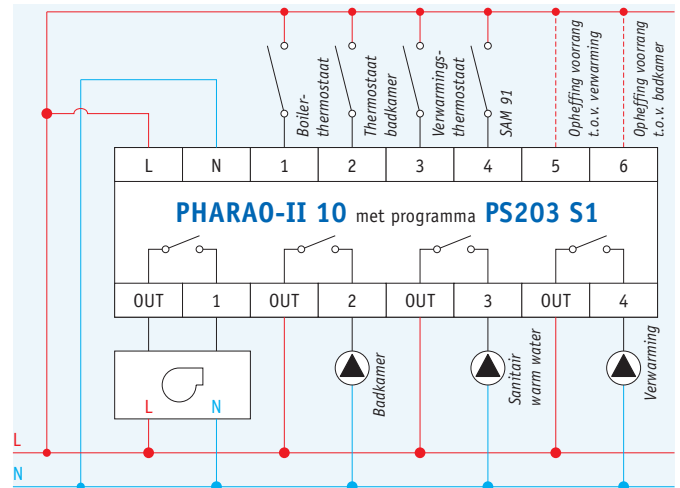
Boiler-thermostaat
Thermostaat badkamer
Verwarmings-thermostaat
SAM 91
Opheffing voorrang t.o.v. verwarming
Opheffing voorrang t.o.v. badkamer

| L | N | 1 | 2 | 3 | 4 | 5 | 6 |
|---|---|---|---|---|---|---|---|

PHARAO-II 10 met programma PS203 S1

| OUT | 1 | OUT | 2 | OUT | 3 | OUT | 4 |
|---|---|---|---|---|---|---|---|

L N
Badkamer
Sanitair warm water
Verwarming
L
N